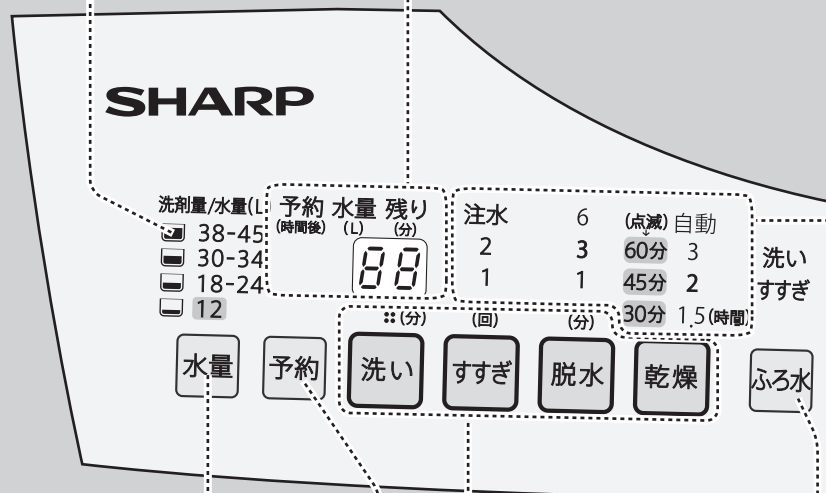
SHARP

洗剤量/水量(L
38-45
30-34
18-24
12

予約
(時間後)
水量
(L)
残り
(分)
88

注水
2
1
6
3
1
(点滅)
60分
45分
30分
自動
3
2
1.5(時間)

洗い
すすぎ

(分)
(回)
(分)

水量
予約
洗い
すすぎ
脱水
乾燥
ふろ水